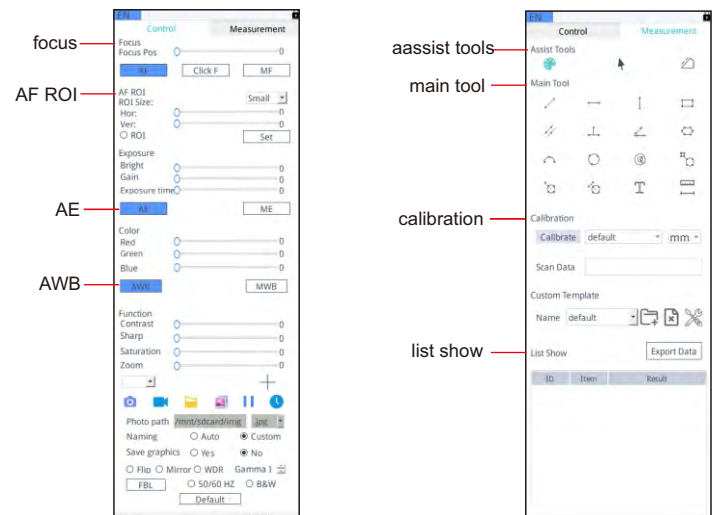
focus

AF ROI

AE

AWB

EN

Control Measurement

Focus
Focus Pos 0

AF Click F MF

AF ROI
ROI Size: Small
Hor: 0
Ver: 0
ROI Set

Exposure
Bright 0
Gain 0
Exposure time 0

AE ME

Color
Red 0
Green 0
Blue 0

AWB MWB

Function
Contrast 0
Sharp 0
Saturation 0
Zoom 0

Photo path /mnt/sdcard/img jpg
Naming Auto Custom
Save graphics Yes No
Flip Mirror WDR Gamma 1
FBL 50/60 HZ B&W
Default

aassist tools

main tool

calibration

list show

EN

Control Measurement

Assist Tools

Main Tool

T

Calibration
Calibrate default mm

Scan Data

Custom Template
Name default

List Show Export Data

| ID | Item | Result |
|---|---|---|